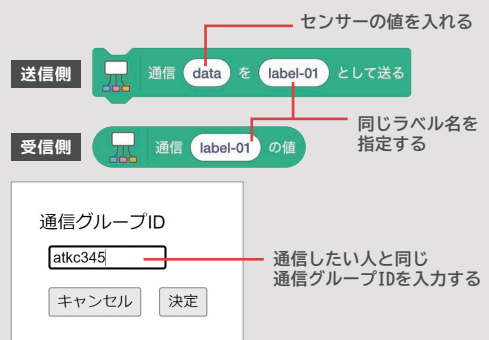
センサーの値を入れる

送信側

通信 data を label-01 として送る

同じラベル名を指定する

受信側

通信 label-01 の値

通信グループID

atkc345

通信したい人と同じ通信グループIDを入力する

キャンセル

決定